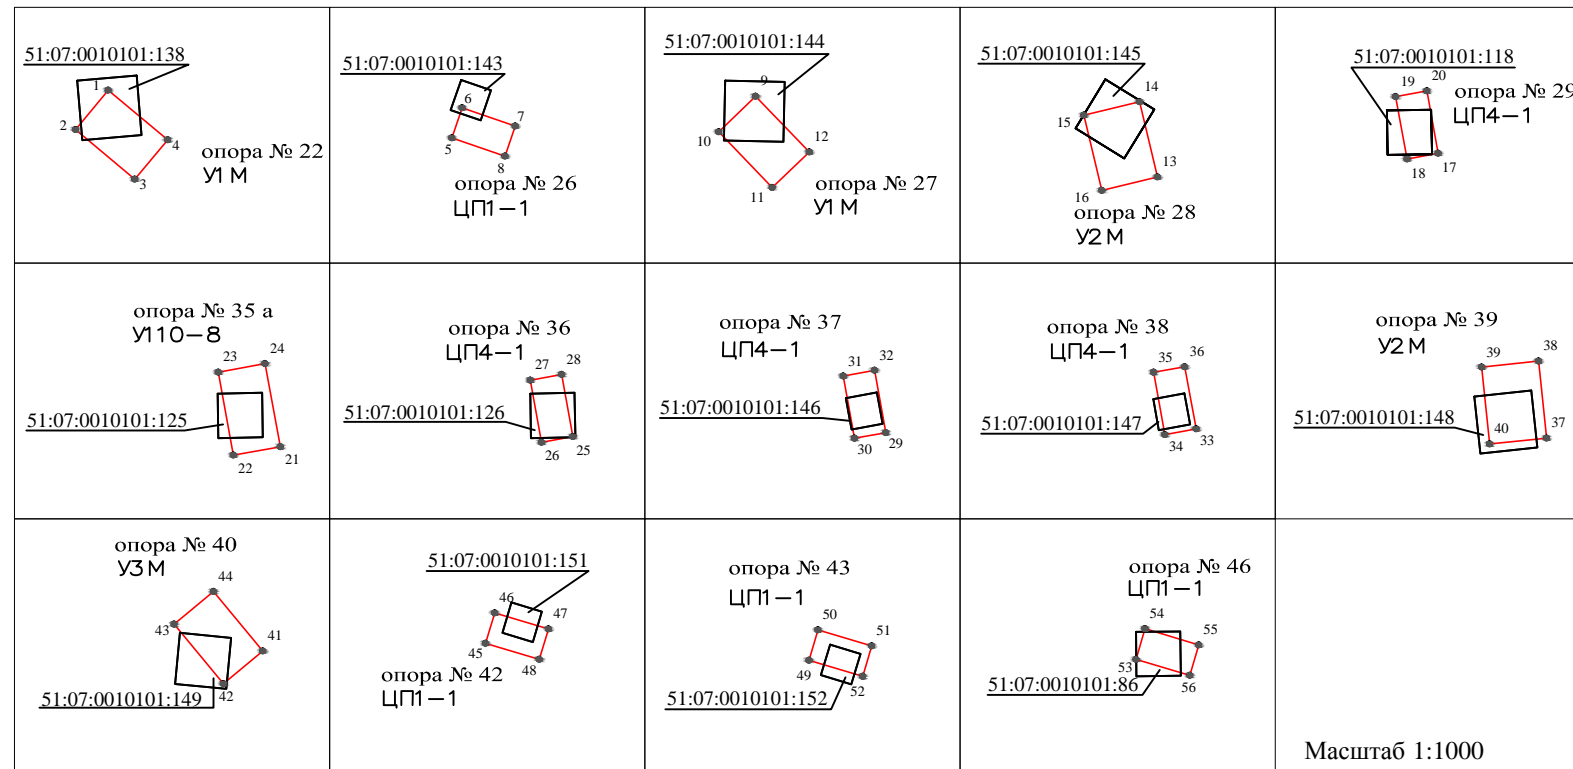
51:07:0010101:138
1
2
4
3
опора № 22
У1 М

51:07:0010101:143
6
7
5
8
опора № 26
ЦП1—1

51:07:0010101:144
9
10
12
11
опора № 27
У1 М

51:07:0010101:145
14
15
13
16
опора № 28
У2 М

51:07:0010101:118
19
20
опора № 29
ЦП4—1
18
17

опора № 35 а
У110—8
23
24
51:07:0010101:125
22
21

опора № 36
ЦП4—1
27
28
51:07:0010101:126
26
25

опора № 37
ЦП4—1
31
32
51:07:0010101:146
30
29

опора № 38
ЦП4—1
35
36
51:07:0010101:147
34
33

опора № 39
У2 М
39
38
51:07:0010101:148
40
37

опора № 40
У3 М
44
43
41
51:07:0010101:149
42

51:07:0010101:151
46
47
45
48
опора № 42
ЦП1—1

опора № 43
ЦП1—1
50
51
49
52
51:07:0010101:152

опора № 46
ЦП1—1
54
55
53
56
51:07:0010101:86

Масштаб 1:1000